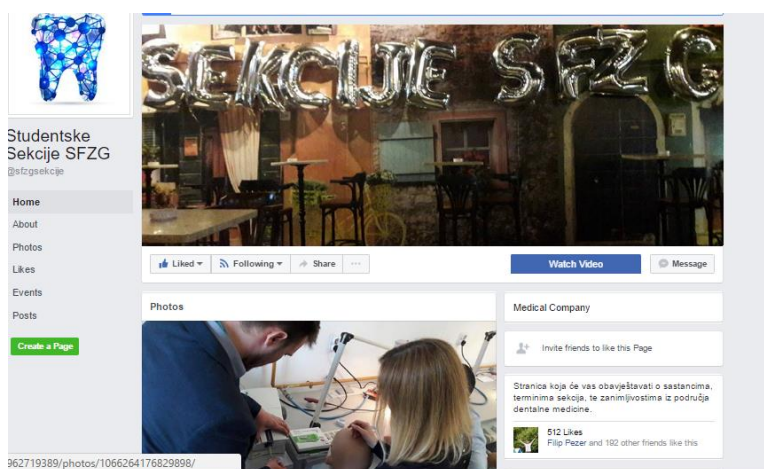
Studentske Sekcije SFZG
@sfzgsekcije

Home
About
Photos
Likes
Events
Posts

Create a Page

SEKCIJE SFZG

Liked
Following
Share
...
Watch Video
Message

Photos

Medical Company

Invite friends to like this Page

Stranica koja će vas obavještavati o sastancima, terminima sekcija, te zanimljivostima iz područja dentalne medicine.

512 Likes
Filip Pezer and 182 other friends like this

962719389/photos/1066264176829898/